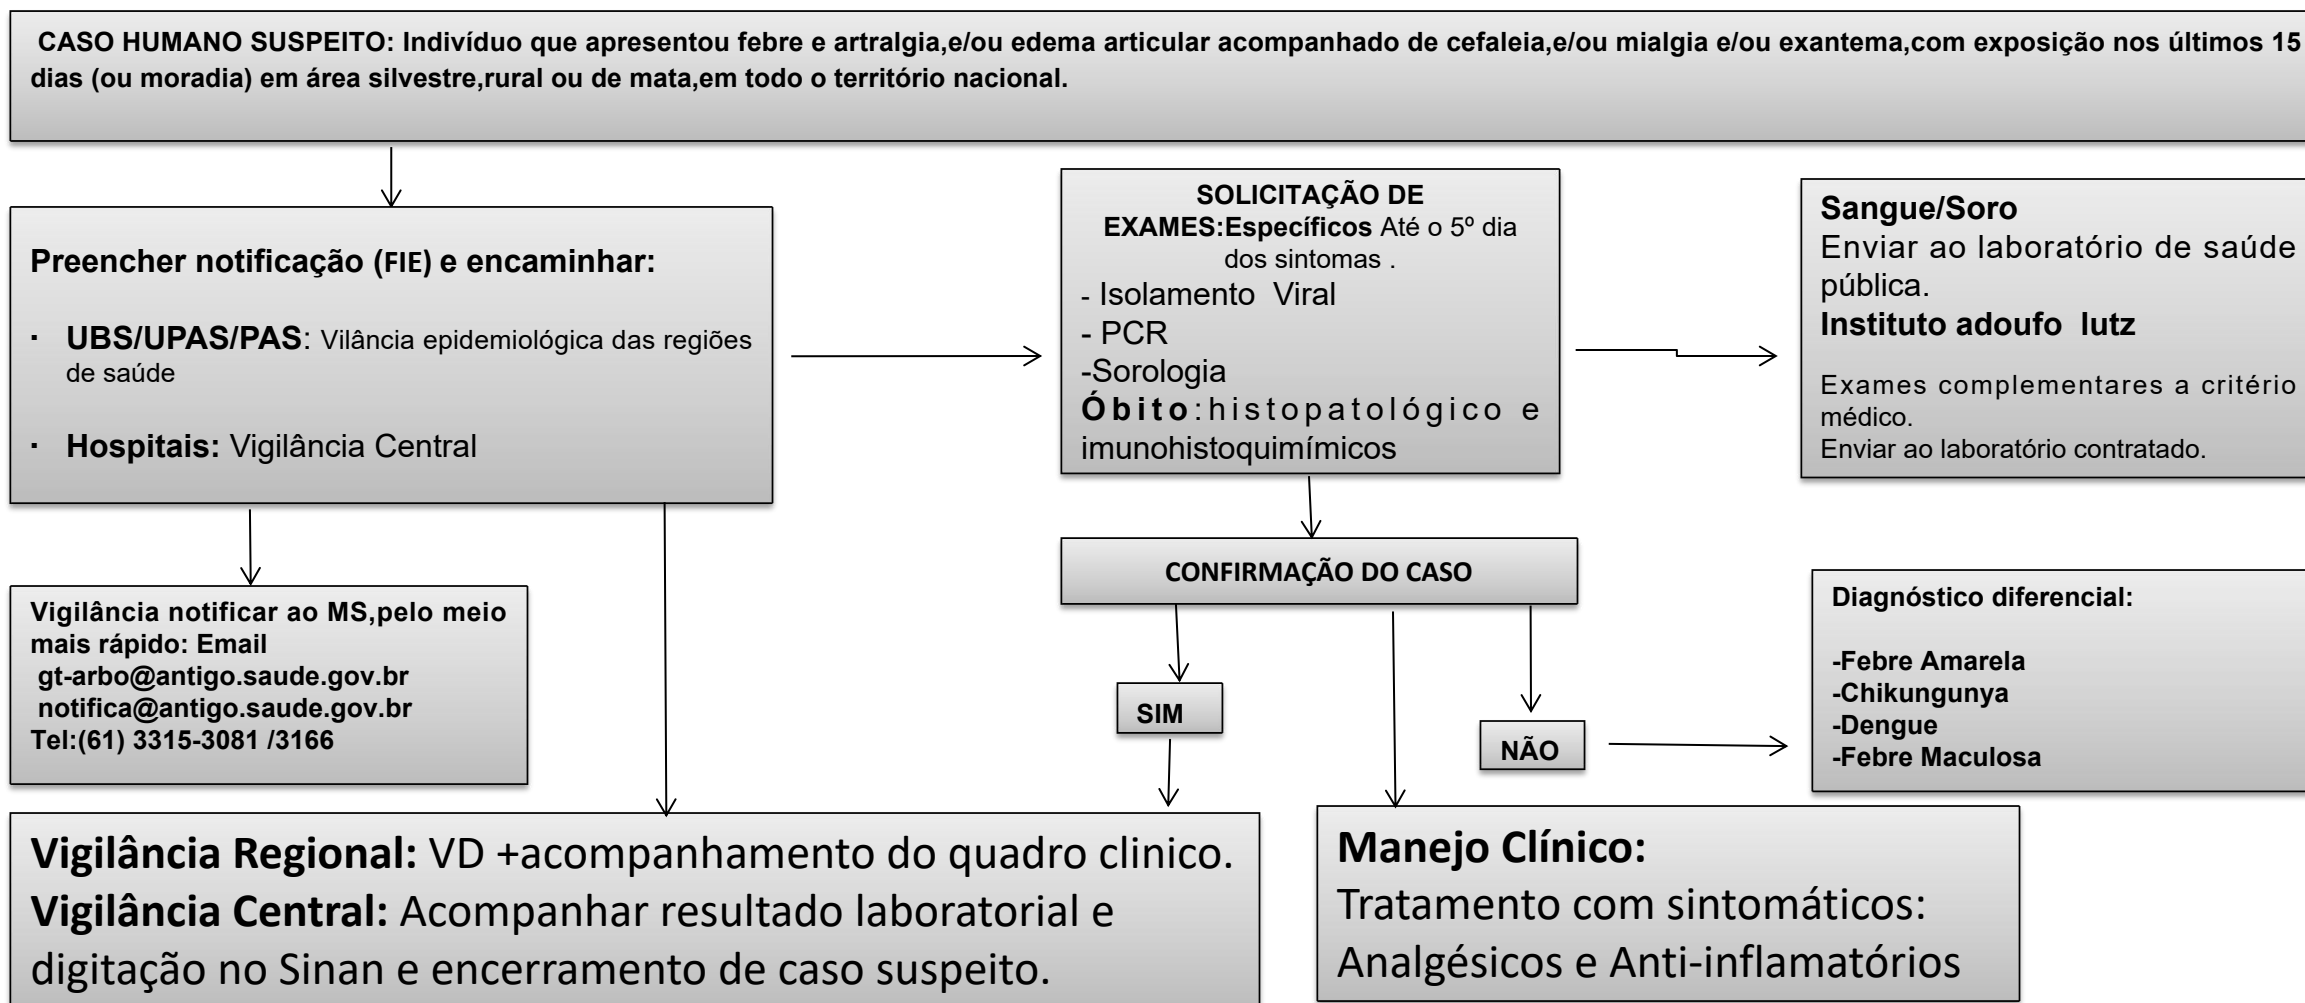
CASO HUMANO SUSPEITO: Indivíduo que apresentou febre e artralgia,e/ou edema articular acompanhado de cefaleia,e/ou mialgia e/ou exantema,com exposição nos últimos 15 dias (ou moradia) em área silvestre,rural ou de mata,em todo o território nacional.

Preencher notificação (FIE) e encaminhar:

· UBS/UPAS/PAS: Vilância epidemiológica das regiões de saúde

· Hospitais: Vigilância Central

SOLICITAÇÃO DE EXAMES:Específicos Até o 5º dia dos sintomas .
- Isolamento Viral
- PCR
-Sorologia
Óbito:histopatológico e imunohistoquimímicos

Sangue/Soro
Enviar ao laboratório de saúde pública.
Instituto adoufo lutz

Exames complementares a critério médico.
Enviar ao laboratório contratado.

Vigilância notificar ao MS,pelo meio mais rápido: Email
gt-arbo@antigo.saude.gov.br
notifica@antigo.saude.gov.br
Tel:(61) 3315-3081 /3166

CONFIRMAÇÃO DO CASO

SIM

NÃO

Diagnóstico diferencial:

-Febre Amarela
-Chikungunya
-Dengue
-Febre Maculosa

Vigilância Regional: VD +acompanhamento do quadro clinico.
Vigilância Central: Acompanhar resultado laboratorial e digitação no Sinan e encerramento de caso suspeito.

Manejo Clínico:
Tratamento com sintomáticos:
Analgésicos e Anti-inflamatórios